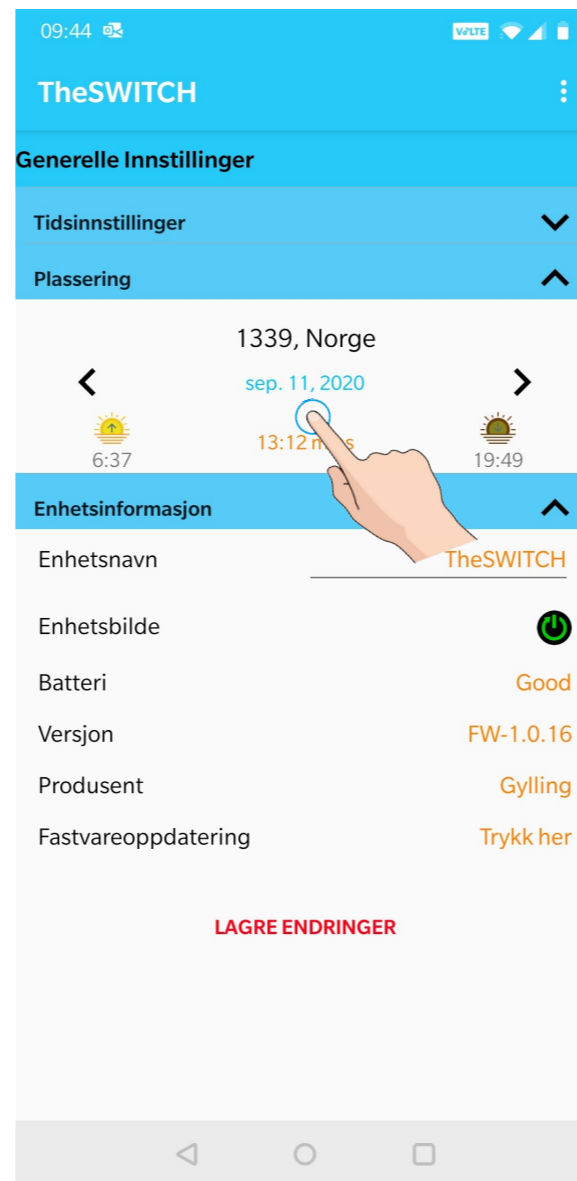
09:44

VoLTE

TheSWITCH

Generelle Innstillinger

Tidsinnstillinger

Plassering

1339, Norge

sep. 11, 2020

6:37

13:12 m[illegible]s

19:49

Enhetsinformasjon

Enhetsnavn TheSWITCH

Enhetsbilde

Batteri Good

Versjon FW-1.0.16

Produsent Gylling

Fastvareoppdatering Trykk her

LAGRE ENDRINGER